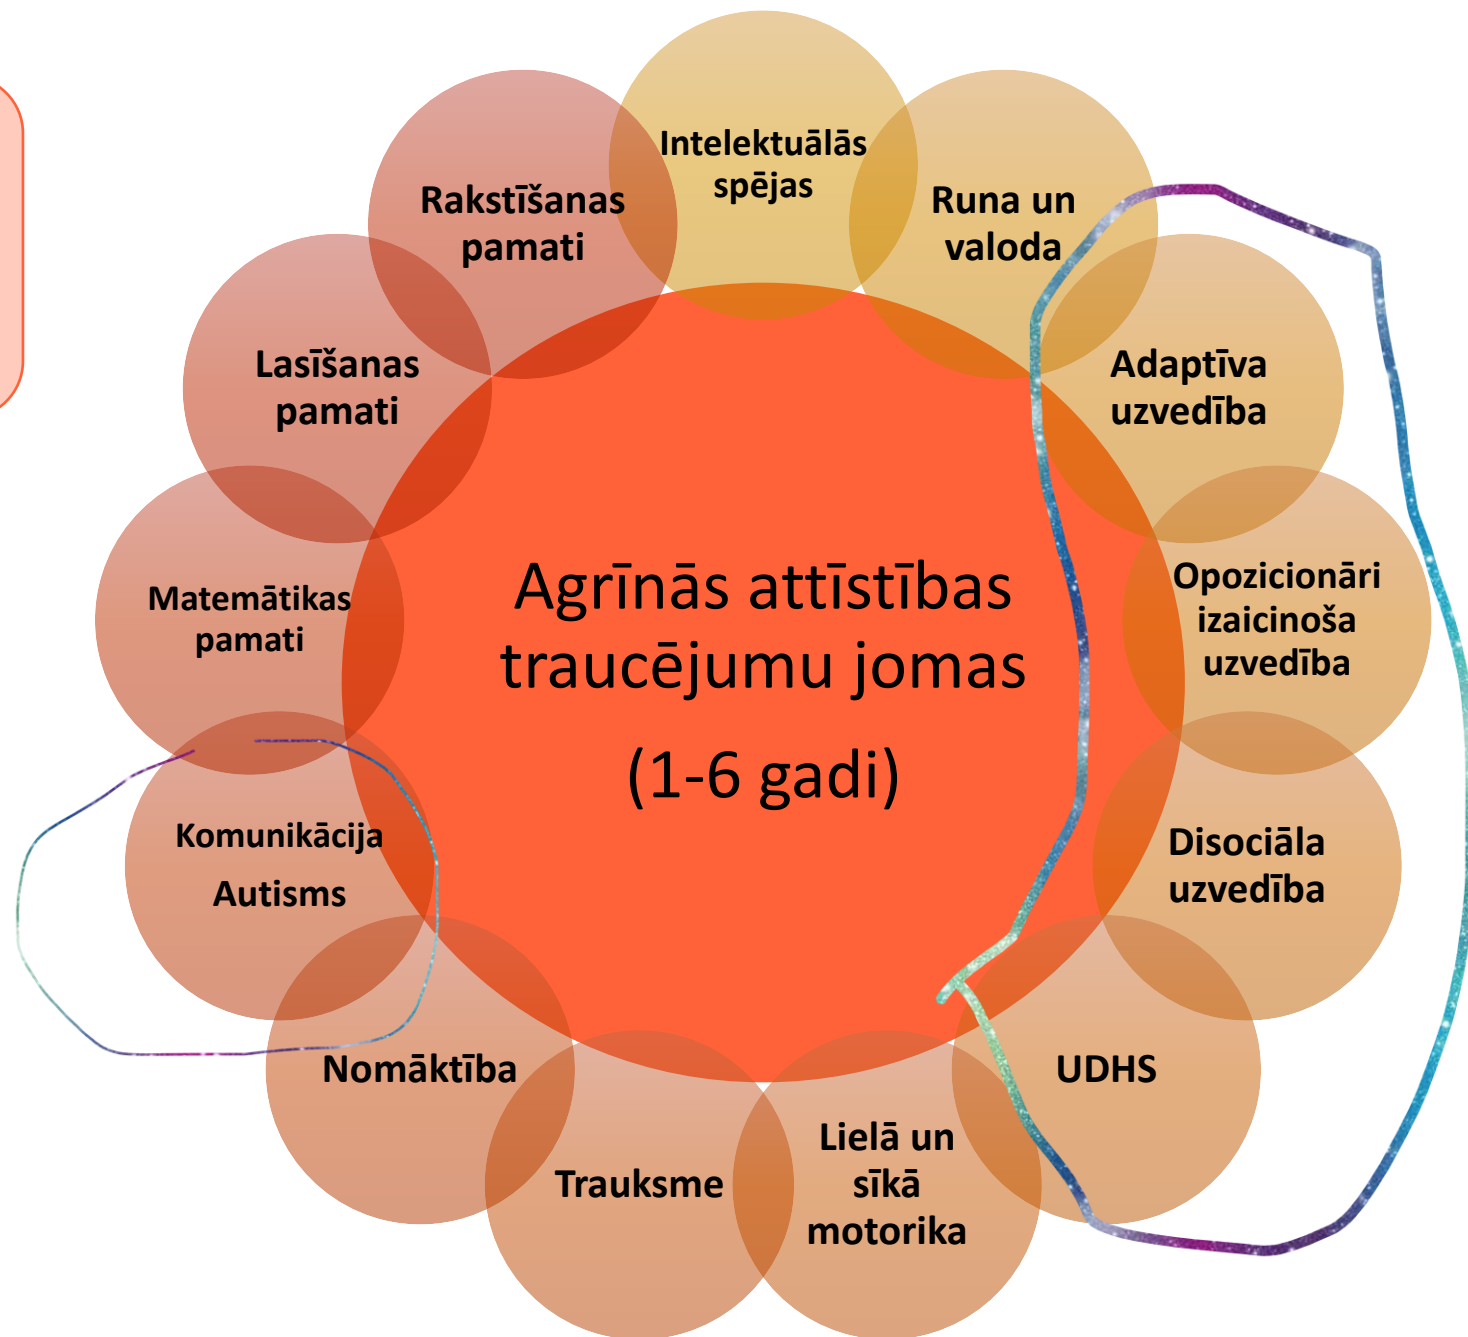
Agrīnās attīstības traucējumu jomas

(1-6 gadi)

Intelektuālās spējas

Runa un valoda

Adaptīva uzvedība

Opozicionāri izaicinoša uzvedība

Disociāla uzvedība

UDHS

Lielā un sīkā motorika

Trauksme

Nomāktība

Komunikācija Autisms

Matemātikas pamati

Lasīšanas pamati

Rakstīšanas pamati